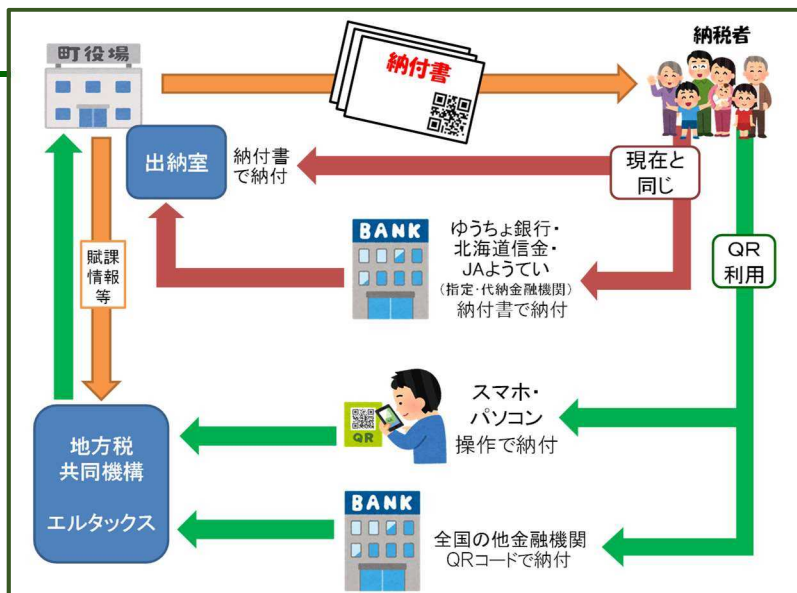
町役場

納付書

納税者

出納室

納付書で納付

現在と同じ

賦課情報等

BANK

ゆうちょ銀行・北海道信金・JAようてい
（指定・代納金融機関）
納付書で納付

QR利用

QR

スマホ・パソコン操作で納付

地方税共同機構

エルタックス

BANK

全国の他金融機関
QRコードで納付